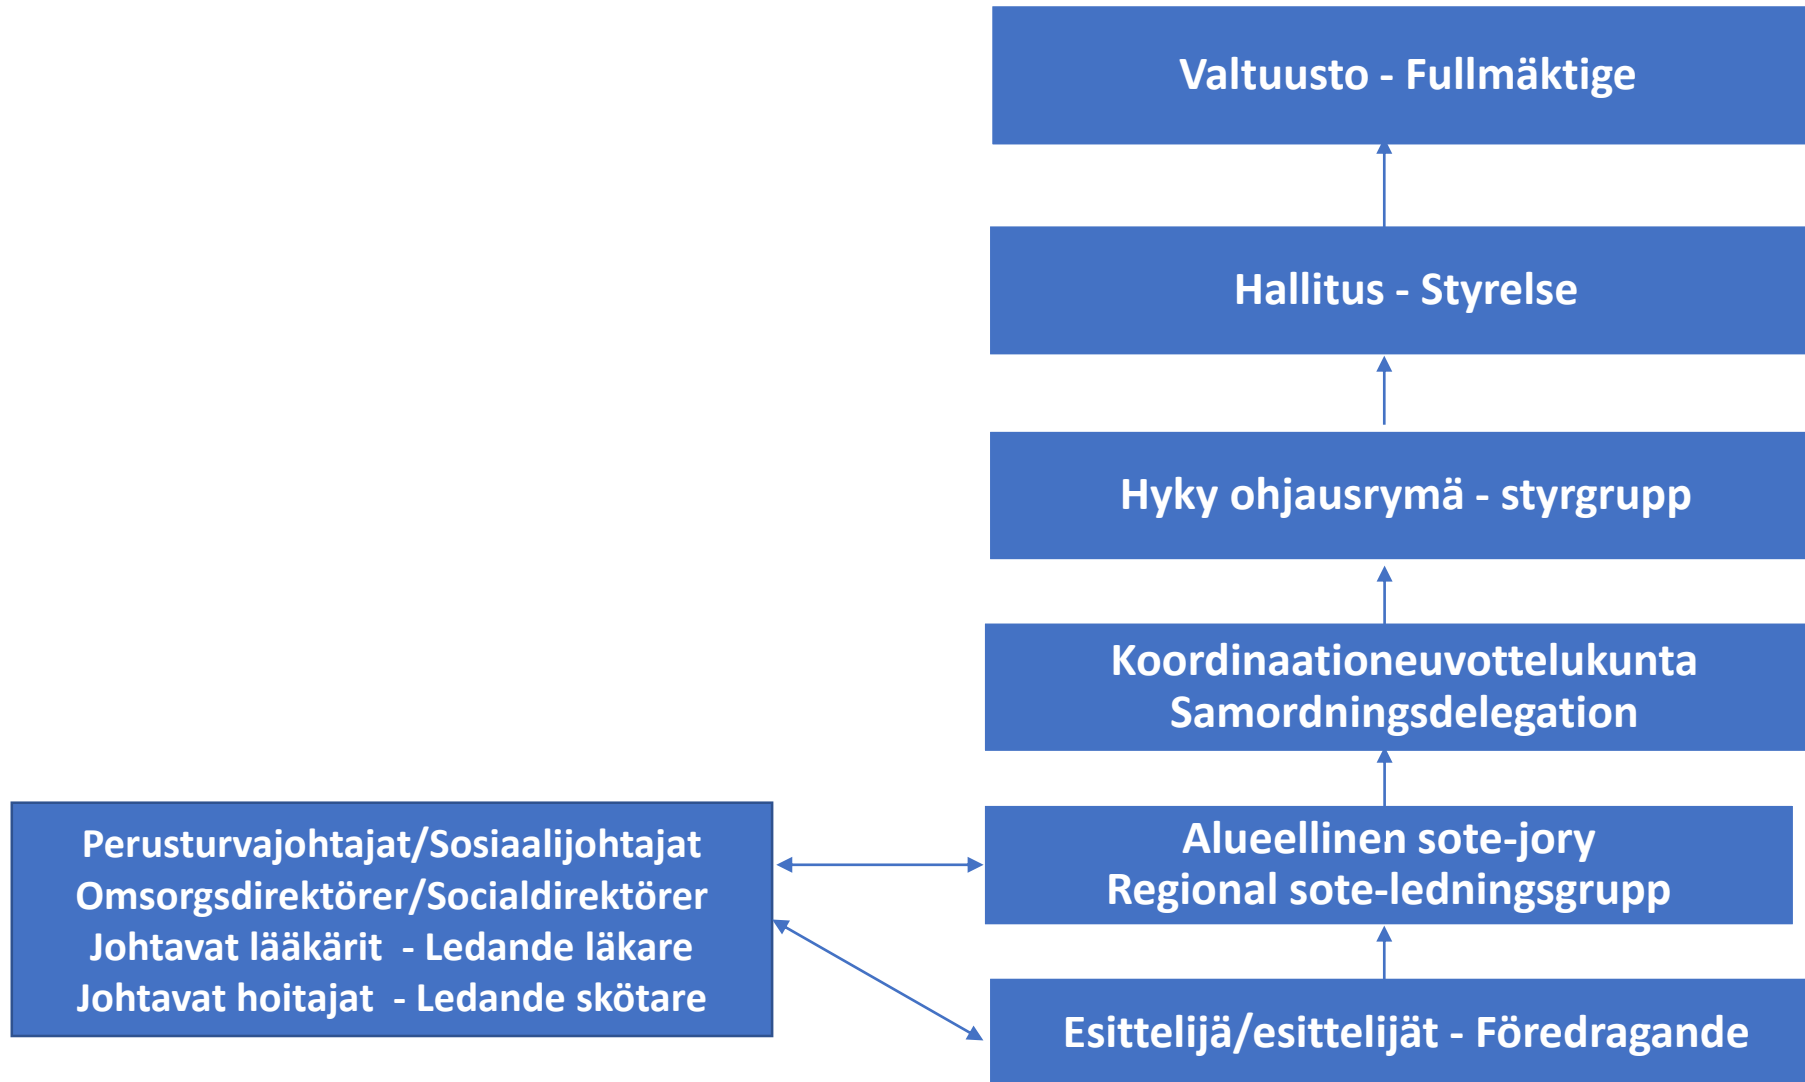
Valtuusto - Fullmäktige

Hallitus - Styrelse

Hyky ohjausrymä - styrgrupp

Koordinaationeuvottelukunta
Samordningsdelegation

Perusturvajohtajat/Sosiaalijohtajat
Omsorgsdirektörer/Socialdirektörer
Johtavat lääkärit - Ledande läkare
Johtavat hoitajat - Ledande skötare

Alueellinen sote-jory
Regional sote-ledningsgrupp

Esittelijä/esittelijät - Föredragande